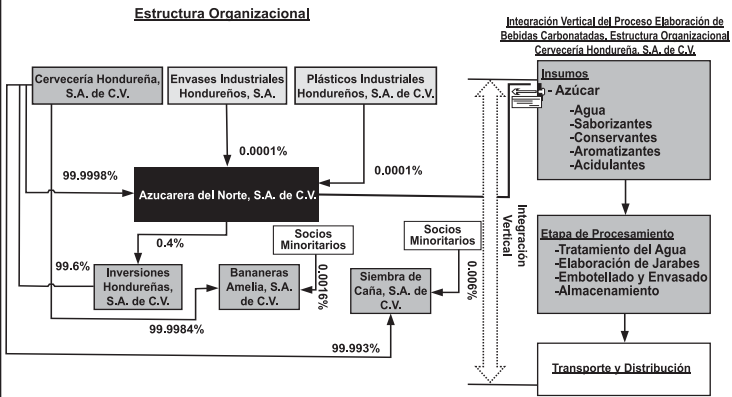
Estructura Organizacional

Cervecería Hondureña, S.A. de C.V.

Envases Industriales Hondureños, S.A.

Plásticos Industriales Hondureños, S.A. de C.V.

0.0001%

0.0001%

99.9998%

Azucarera del Norte, S.A. de C.V.

0.4%

99.6%

Socios Minoritarios

Socios Minoritarios

Inversiones Hondureñas, S.A. de C.V.

Bananeras Amelia, S.A. de C.V.

0.0016%

Siembra de Caña, S.A. de C.V.

0.006%

99.9984%

99.993%

Integración Vertical

Integración Vertical del Proceso Elaboración de Bebidas Carbonatadas, Estructura Organizacional Cervecería Hondureña, S.A. de C.V.

Insumos
- Azúcar
-Agua
-Saborizantes
-Conservantes
-Aromatizantes
-Acidulantes

Etapa de Procesamiento
-Tratamiento del Agua
-Elaboración de Jarabes
-Embotellado y Envasado
-Almacenamiento

Transporte y Distribución